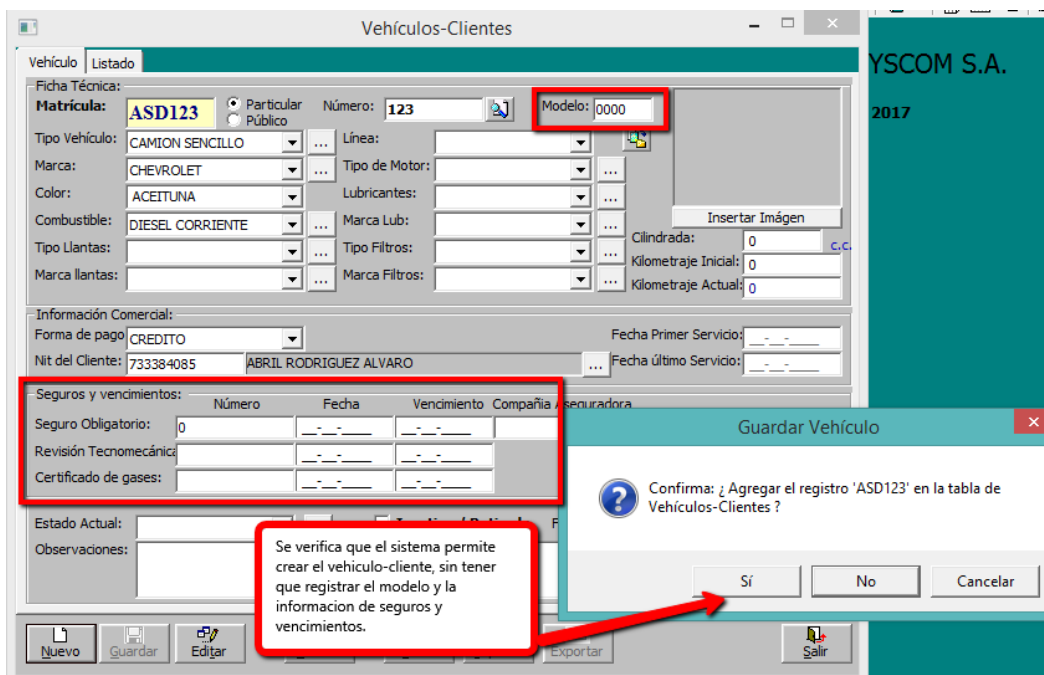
Vehículos-Clientes

Vehículo | Listado

Ficha Técnica:
Matrícula: ASD123
Particular
Público
Número: 123
Modelo: 0000
Tipo Vehículo: CAMION SENCILLO
Línea:
Marca: CHEVROLET
Tipo de Motor:
Color: ACEITUNA
Lubricantes:
Combustible: DIESEL CORRIENTE
Marca Lub:
Tipo Llantas:
Tipo Filtros:
Marca llantas:
Marca Filtros:
Insertar Imágen
Cilindrada: 0 c.c.
Kilometraje Inicial: 0
Kilometraje Actual: 0

Información Comercial:
Forma de pago: CREDITO
Nit del Cliente: 733384085 ABRIL RODRIGUEZ ALVARO
Fecha Primer Servicio: __-__-____
Fecha último Servicio: __-__-____

Seguros y vencimientos:
Número | Fecha | Vencimiento | Compañía Aseguradora
Seguro Obligatorio: 0 __-__-____ __-__-____
Revisión Tecnomecánica __-__-____ __-__-____
Certificado de gases: __-__-____ __-__-____

Estado Actual:
Observaciones:

Nuevo | Guardar | Editar | Exportar | Salir

YSCOM S.A.
2017

Guardar Vehículo
Confirma: ¿ Agregar el registro 'ASD123' en la tabla de Vehículos-Clientes ?
Sí | No | Cancelar

Se verifica que el sistema permite crear el vehiculo-cliente, sin tener que registrar el modelo y la informacion de seguros y vencimientos.